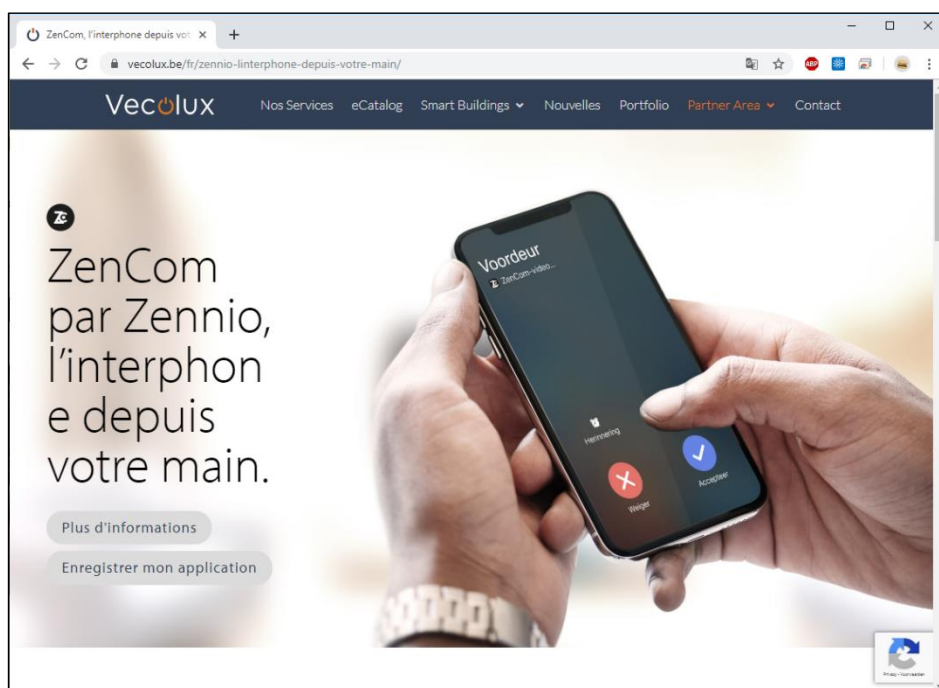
ZenCom, l'interphone depuis vot ×

vecolux.be/fr/zennio-linterphone-depuis-votre-main/

Vecolux Nos Services eCatalog Smart Buildings Nouvelles Portfolio Partner Area Contact

ZenCom par Zennio, l'interphone depuis votre main.

Plus d'informations

Enregistrer mon application

Voordeur
ZenCom-video...

Herinnering

Weiger

Accepteer

Privacy - Voorwaarden